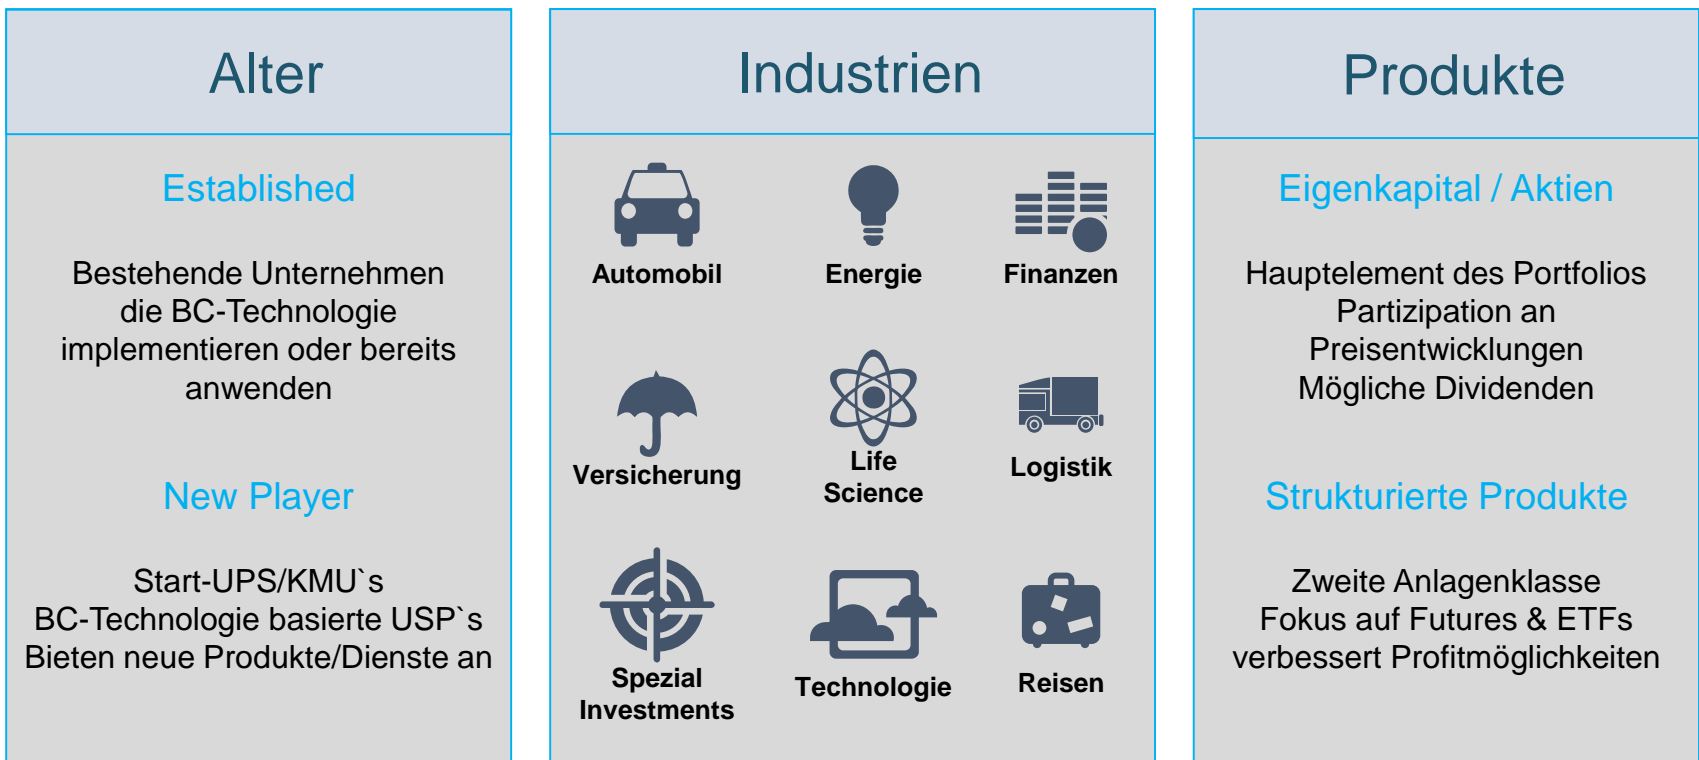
Alter

Established

Bestehende Unternehmen die BC-Technologie implementieren oder bereits anwenden

New Player

Start-UPS/KMU`s
BC-Technologie basierte USP`s
Bieten neue Produkte/Dienste an

Industrien

Automobil

Energie

Finanzen

Versicherung

Life Science

Logistik

Spezial Investments

Technologie

Reisen

Produkte

Eigenkapital / Aktien

Hauptelement des Portfolios
Partizipation an Preisentwicklungen
Mögliche Dividenden

Strukturierte Produkte

Zweite Anlagenklasse
Fokus auf Futures & ETFs
verbessert Profitmöglichkeiten